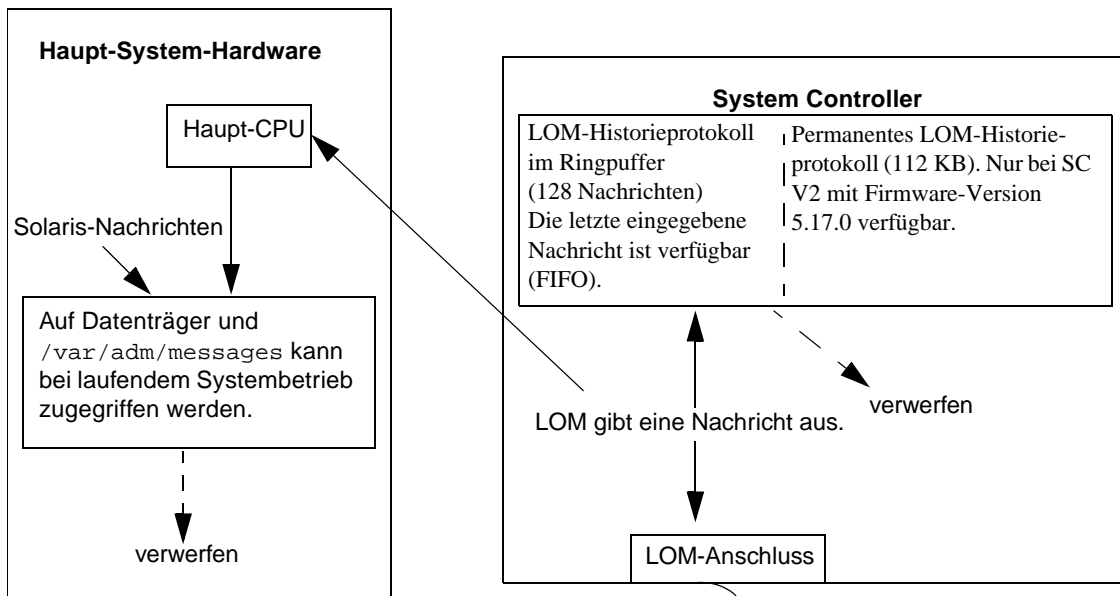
Haupt-System-Hardware

Haupt-CPU

Solaris-Nachrichten

Auf Datenträger und /var/adm/messages kann bei laufendem Systembetrieb zugegriffen werden.

verwerfen

System Controller

LOM-Historieprotokoll im Ringpuffer (128 Nachrichten) Die letzte eingegebene Nachricht ist verfügbar (FIFO).

Permanentes LOM-Historieprotokoll (112 KB). Nur bei SC V2 mit Firmware-Version 5.17.0 verfügbar.

verwerfen

LOM gibt eine Nachricht aus.

LOM-Anschluss